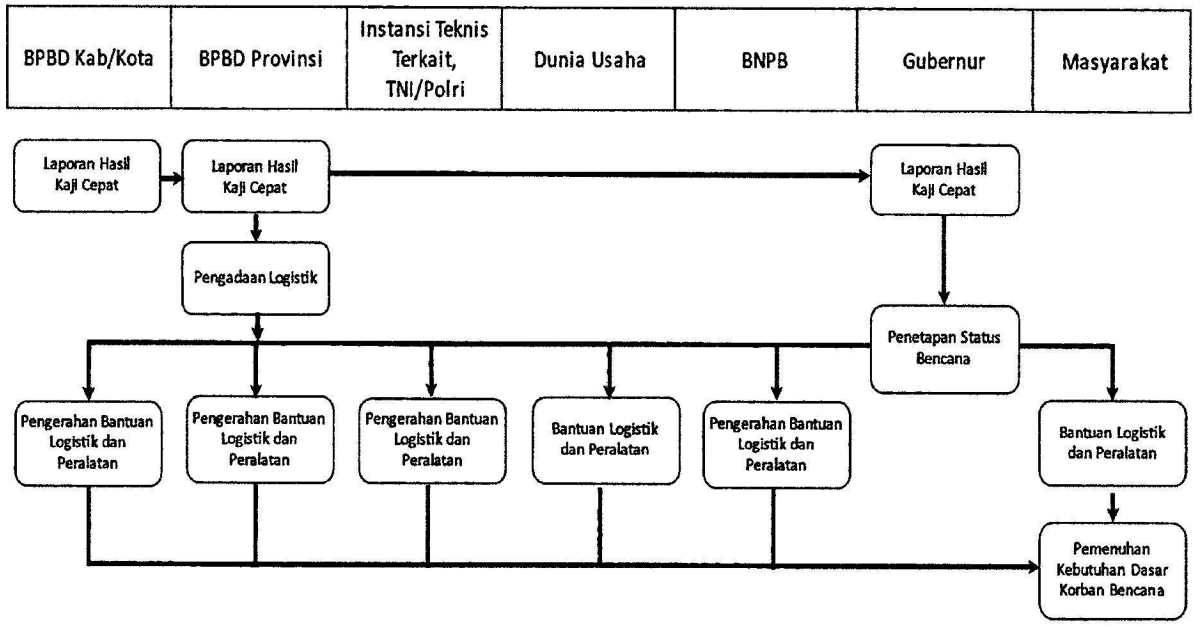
| BPBD Kab/Kota | BPBD Provinsi | Instansi Teknis Terkait, TNI/Polri | Dunia Usaha | BNPB | Gubernur | Masyarakat |
|---|---|---|---|---|---|---|

Laporan Hasil Kaji Cepat

Laporan Hasil Kaji Cepat

Laporan Hasil Kaji Cepat

Pengadaan Logistik

Penetapan Status Bencana

Pengerahan Bantuan Logistik dan Peralatan

Pengerahan Bantuan Logistik dan Peralatan

Pengerahan Bantuan Logistik dan Peralatan

Bantuan Logistik dan Peralatan

Pengerahan Bantuan Logistik dan Peralatan

Bantuan Logistik dan Peralatan

Pemenuhan Kebutuhan Dasar Korban Bencana